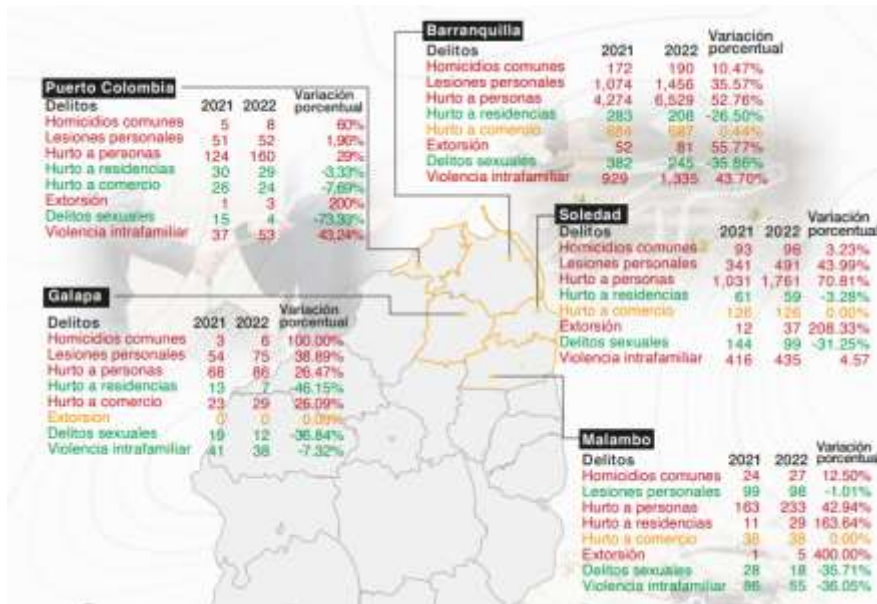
Puerto Colombia

| Delitos | 2021 | 2022 | Variación porcentual |
|---|---|---|---|
| Homicidios comunes | 5 | 8 | 60% |
| Lesiones personales | 51 | 52 | 1,96% |
| Hurto a personas | 124 | 160 | 29% |
| Hurto a residencias | 30 | 29 | -3,33% |
| Hurto a comercio | 26 | 24 | -7,69% |
| Extorsión | 1 | 3 | 200% |
| Delitos sexuales | 15 | 4 | -73,33% |
| Violencia intrafamiliar | 37 | 53 | 43,24% |

Barranquilla

| Delitos | 2021 | 2022 | Variación porcentual |
|---|---|---|---|
| Homicidios comunes | 172 | 190 | 10.47% |
| Lesiones personales | 1,074 | 1,456 | 35.57% |
| Hurto a personas | 4,274 | 6,529 | 52.76% |
| Hurto a residencias | 283 | 208 | -26.50% |
| Hurto a comercio | 684 | 687 | 0.44% |
| Extorsión | 52 | 81 | 55.77% |
| Delitos sexuales | 382 | 245 | -35.86% |
| Violencia intrafamiliar | 929 | 1,335 | 43.70% |

Soledad

| Delitos | 2021 | 2022 | Variación porcentual |
|---|---|---|---|
| Homicidios comunes | 93 | 96 | 3.23% |
| Lesiones personales | 341 | 491 | 43.99% |
| Hurto a personas | 1,031 | 1,761 | 70.81% |
| Hurto a residencias | 61 | 59 | -3.28% |
| Hurto a comercio | 126 | 126 | 0.00% |
| Extorsión | 12 | 37 | 208.33% |
| Delitos sexuales | 144 | 99 | -31.25% |
| Violencia intrafamiliar | 416 | 435 | 4.57 |

Galapa

| Delitos | 2021 | 2022 | Variación porcentual |
|---|---|---|---|
| Homicidios comunes | 3 | 6 | 100.00% |
| Lesiones personales | 54 | 75 | 38.89% |
| Hurto a personas | 68 | 86 | 26.47% |
| Hurto a residencias | 13 | 7 | -46.15% |
| Hurto a comercio | 23 | 29 | 26.09% |
| Extorsion | 0 | 0 | 0.00% |
| Delitos sexuales | 19 | 12 | -36.84% |
| Violencia intrafamiliar | 41 | 38 | -7.32% |

Malambo

| Delitos | 2021 | 2022 | Variación porcentual |
|---|---|---|---|
| Homicidios comunes | 24 | 27 | 12.50% |
| Lesiones personales | 99 | 98 | -1.01% |
| Hurto a personas | 163 | 233 | 42.94% |
| Hurto a residencias | 11 | 29 | 163.64% |
| Hurto a comercio | 38 | 38 | 0.00% |
| Extorsión | 1 | 5 | 400.00% |
| Delitos sexuales | 28 | 18 | -35.71% |
| Violencia intrafamiliar | 86 | 55 | -36.05% |